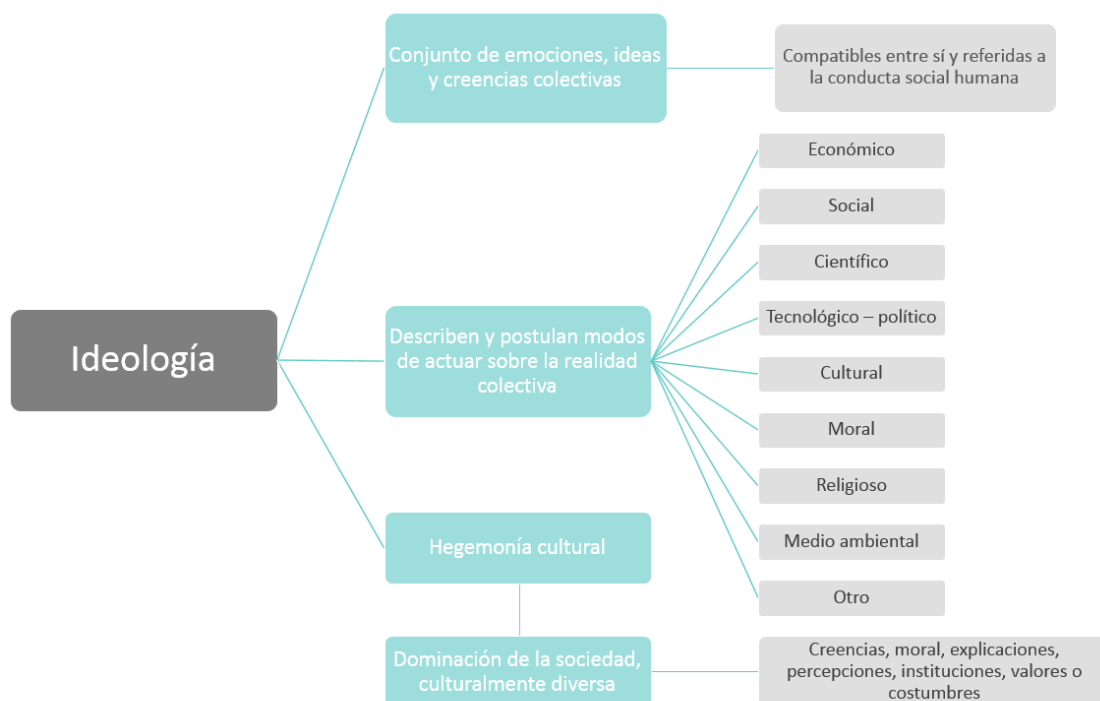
Ideología

Conjunto de emociones, ideas y creencias colectivas

Compatibles entre sí y referidas a la conducta social humana

Describen y postulan modos de actuar sobre la realidad colectiva

Económico

Social

Científico

Tecnológico – político

Cultural

Moral

Religioso

Medio ambiental

Otro

Hegemonía cultural

Dominación de la sociedad, culturalmente diversa

Creencias, moral, explicaciones, percepciones, instituciones, valores o costumbres